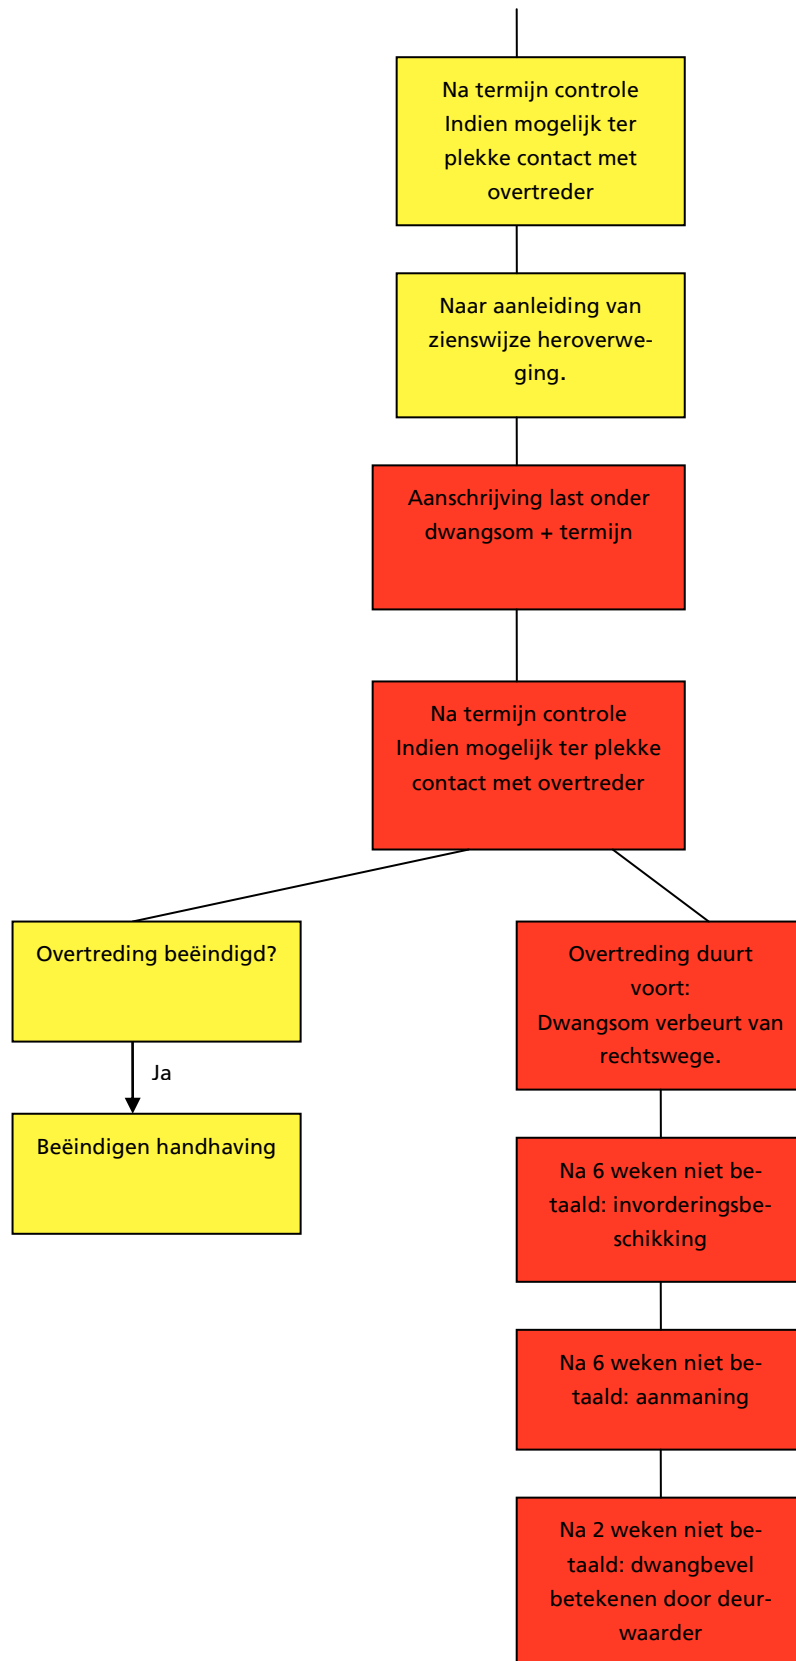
Na termijn controle
Indien mogelijk ter plekke contact met overtreder

Naar aanleiding van zienswijze heroverweging.

Aanschrijving last onder dwangsom + termijn

Na termijn controle
Indien mogelijk ter plekke contact met overtreder

Overtreding beëindigd?

Ja

Beëindigen handhaving

Overtreding duurt voort:
Dwangsom verbeurt van rechtswege.

Na 6 weken niet betaald: invorderingsbeschikking

Na 6 weken niet betaald: aanmaning

Na 2 weken niet betaald: dwangbevel betekenen door deurwaarder